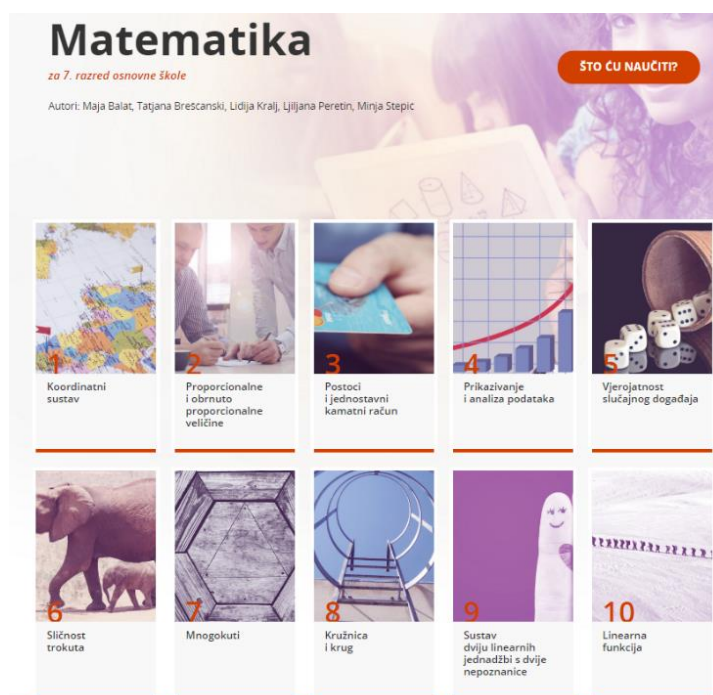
Matematika

za 7. razred osnovne škole

Autori: Maja Balat, Tatjana Brešcanski, Lidija Kralj, Ljiljana Peretin, Minja Stepic

ŠTO ĆU NAUČITI?

1
Koordinatni sustav

2
Proporcionalne i obrnuto proporcionalne veličine

3
Postoci i jednostavni kamatni račun

4
Prikazivanje i analiza podataka

5
Vjerojatnost slučajnog događaja

6
Sličnost trokuta

7
Mnogokuti

8
Kružnica i krug

9
Sustav dviju linearnih jednadžbi s dvije nepoznanice

10
Linearna funkcija